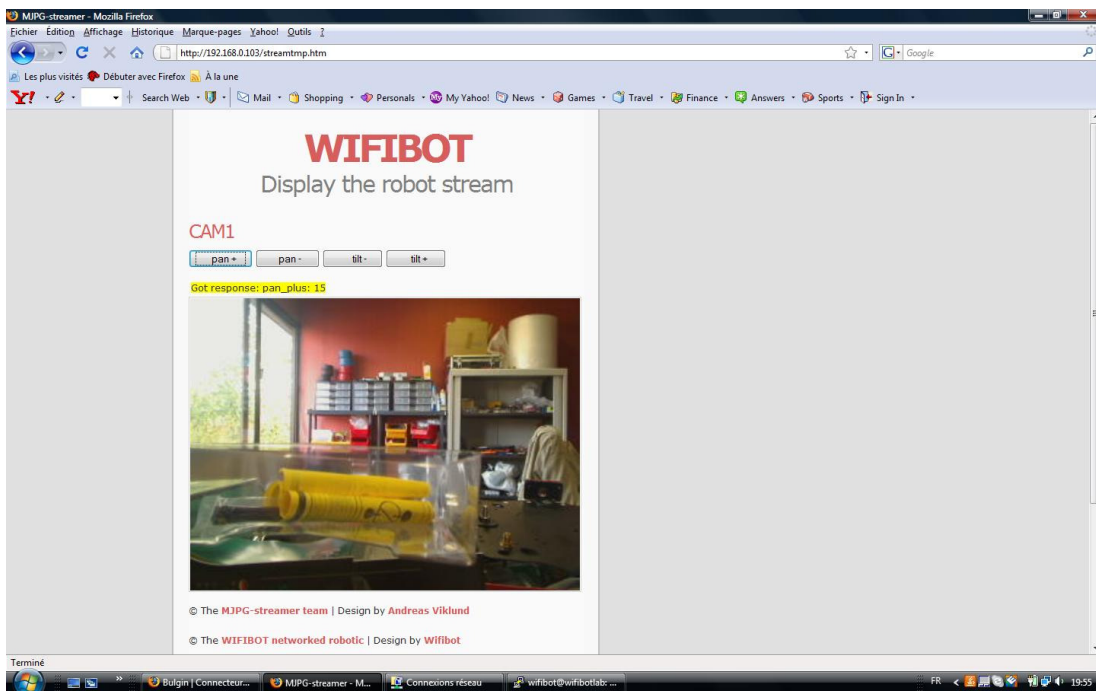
MJPG-streamer - Mozilla Firefox

Fichier Édition Affichage Historique Marque-pages Yahoo! Outils ?

http://192.168.0.103/streamtmp.htm

Google

Les plus visités Débuter avec Firefox À la une

Y! Search Web Mail Shopping Personals My Yahoo! News Games Travel Finance Answers Sports Sign In

WIFIBOT

Display the robot stream

CAM1

pan + pan - tilt - tilt +

Got response: pan_plus: 15

© The MJPG-streamer team | Design by Andreas Viklund

© The WIFIBOT networked robotic | Design by Wifibot

Terminé

Bulgin | Connecteur... MJPG-streamer - M... Connexions réseau wifibot@wifibotlab: ...

FR 19:55